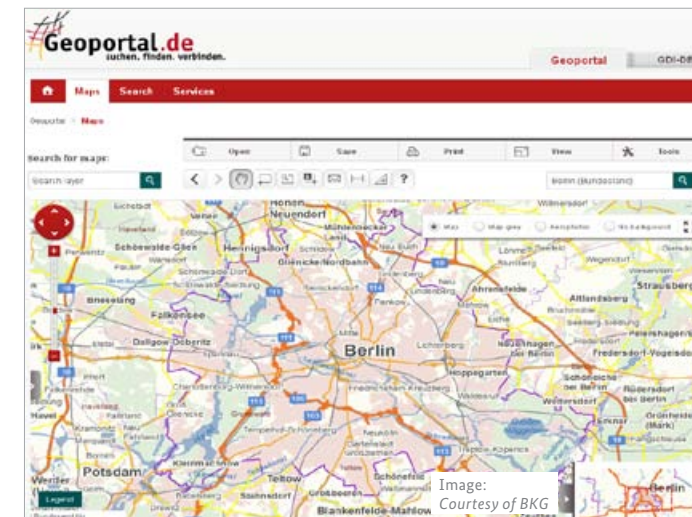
Geoportal.de
suchen. finden. verbinden.

Geoportal
GDI-DE

Maps Search Services

Geoportal > Maps

Search for maps:
Search layer

Open Save Print View Tools

Berlin (Bundesland)

Map Map grey Aerophoto No background

Oranienburg
Hennigsdorf
Schönwalde-Glien
Falkensee
Brieselang
Dallgow-Döberitz
Neuendorf
Mühlenbecker Land
Glienicke/Nordbahn
Pankow
Ahrensfelde
Altlandsberg
Strausberg
Berlin
Lichtenberg
Hoppegarten
Neuenhagen bei Berlin
Fredersdorf-Vogelsdorf
Schöneiche bei Berlin
Rüdersdorf bei Berlin
Grünheide (Mark)
Friedrichshain-Kreuzberg
Charlottenburg-Wilmersdorf
Tempelhof-Schöneberg
Steglitz-Zehlendorf
Treptow-Köpenick
Kleinmachnow
Teltow
Schönefeld
Blankenfelde-Mahlow
Potsdam
Werder
Havel
Wildau

Legend

Berlin

Image:
Courtesy of BKG